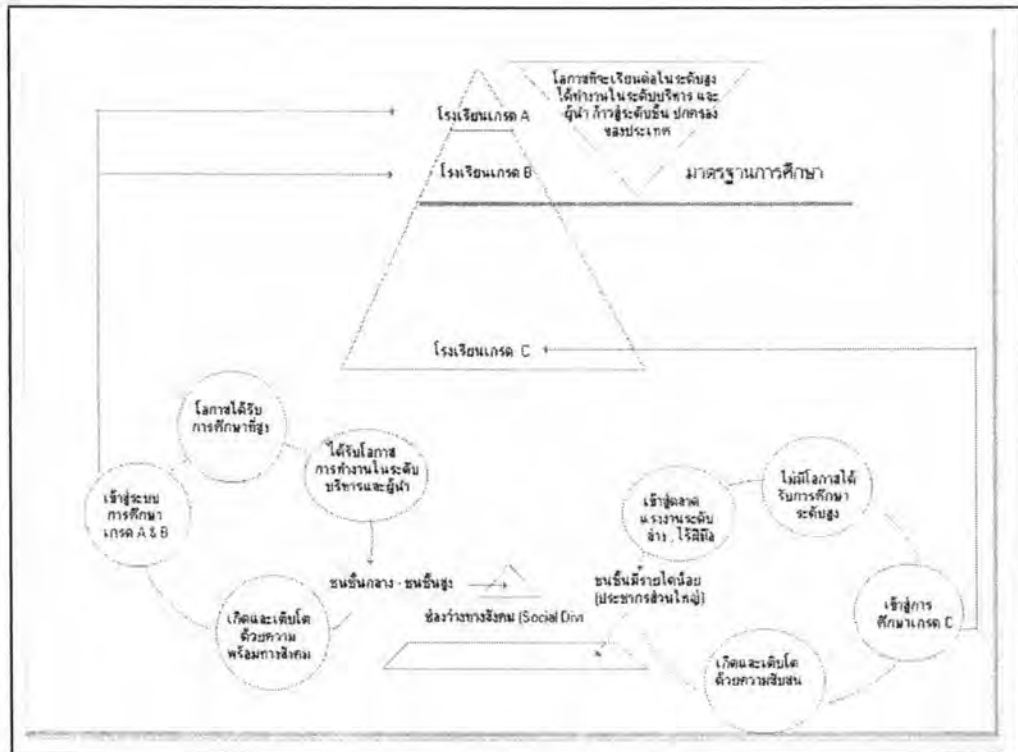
โอกาสที่จะเรียนต่อในระดับสูง ได้ทำงานในระดับบริหาร และผู้นำ ก้าวสู่ระดับชั้น ปกครองของประเทศ

โรงเรียนเกรด A

โรงเรียนเกรด B

มาตรฐานการศึกษา

โรงเรียนเกรด C

โอกาสได้รับการศึกษาที่สูง

ได้รับโอกาสการทำงานในระดับบริหารและผู้นำ

เข้าสู่ระบบการศึกษาเกรด A & B

เกิดและเติบโตด้วยความพร้อมทางสังคม

ชนชั้นกลาง - ชนชั้นสูง

ช่องว่างทางสังคม (Social Divi

ชนชั้นมีรายได้น้อย (ประชากรส่วนใหญ่)

เข้าสู่ตลาดแรงงานระดับล่าง , ไร้ฝีมือ

ไม่มีโอกาสได้รับการศึกษาระดับสูง

เข้าสู่การศึกษาเกรด C

เกิดและเติบโตด้วยความสับสน